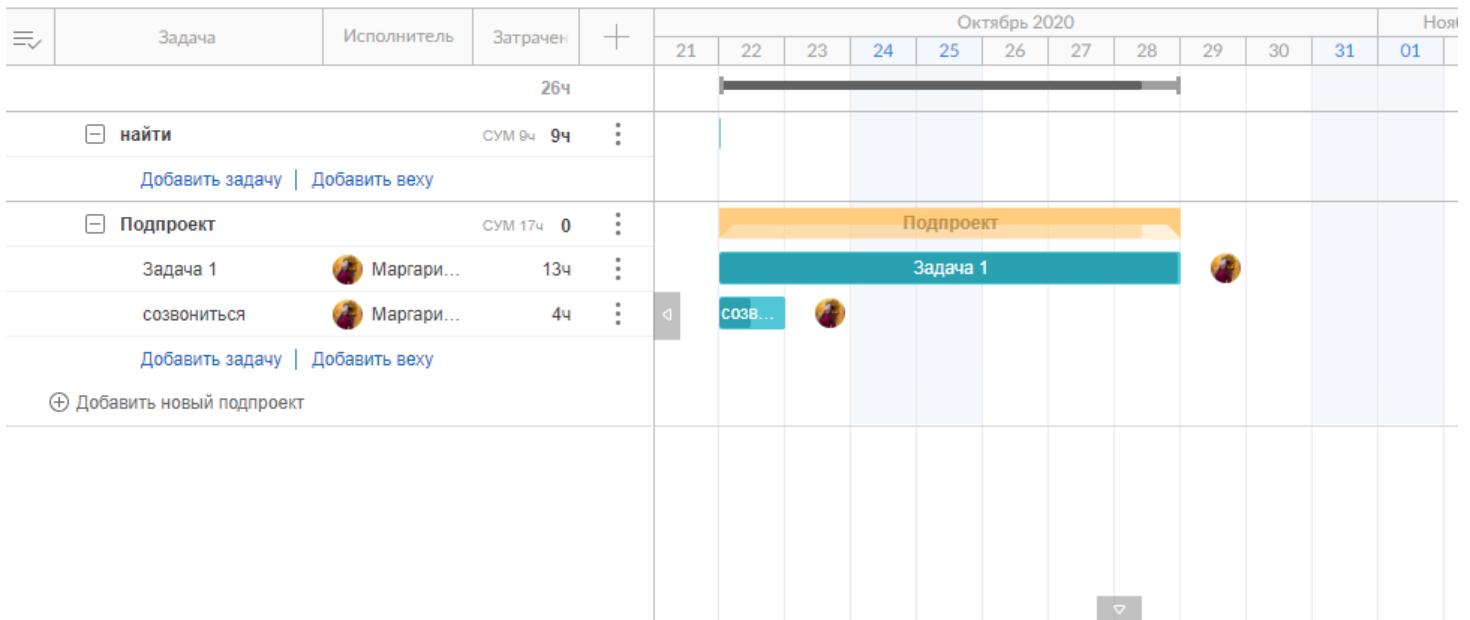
| Задача | Исполнитель | Затрачен | + |
|---|---|---|---|
| | | 26ч | |
| найти | | СУМ 9ч 9ч | ⋮ |
| Добавить задачу \| Добавить веху | | | |
| Подпроект | | СУМ 17ч 0 | ⋮ |
| Задача 1 | Маргари... | 13ч | ⋮ |
| созвониться | Маргари... | 4ч | ⋮ |
| Добавить задачу \| Добавить веху | | | |
| Добавить новый подпроект | | | |

Октябрь 2020

21 22 23 24 25 26 27 28 29 30 31 01

Ноя

Подпроект

Задача 1

созв...